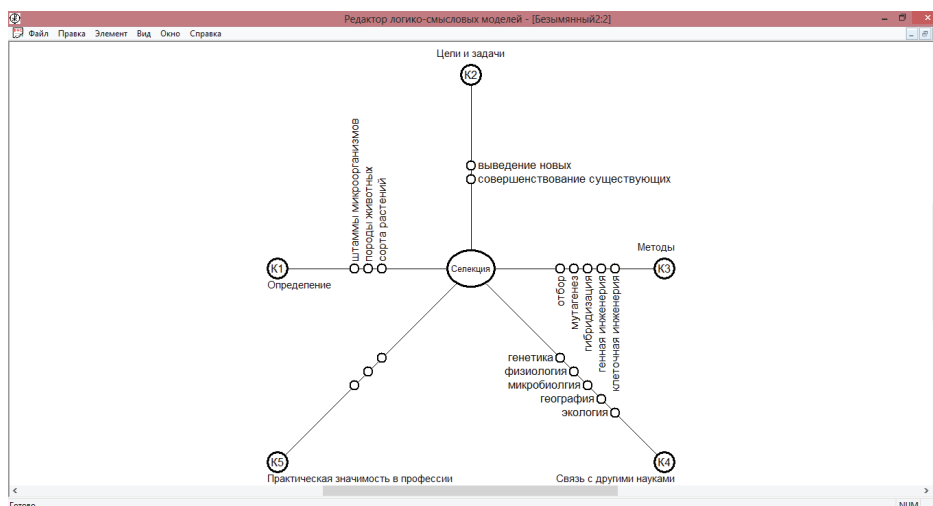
Редактор логико-смысловых моделей - [Безымянный2:2]

Файл Правка Элемент Вид Окно Справка

Цели и задачи

K2

выведение новых
совершенствование существующих

штаммы микроорганизмов
породы животных
сорта растений

K1
Определение

Селекция

Методы
K3

отбор
мутагенез
гибридизация
генная инженерия
клеточная инженерия

генетика
физиология
микробиолгия
география
экология

K5
Практическая значимость в профессии

K4
Связь с другими науками

Готово

NUM